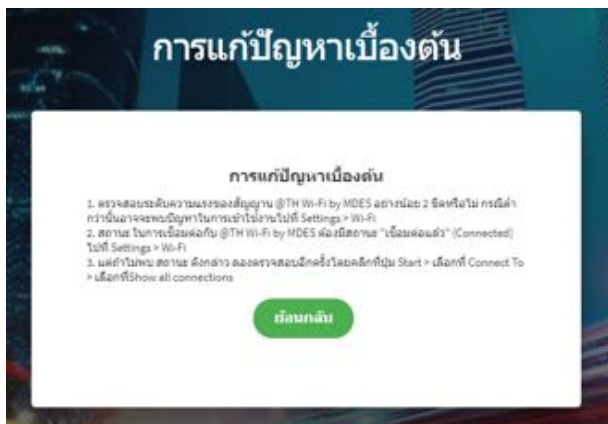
การแก้ปัญหาเบื้องต้น

การแก้ปัญหาเบื้องต้น

1. ตรวจสอบระดับความแรงของสัญญาณ @TH Wi-Fi by MDES อย่างน้อย 2 ขีดหรือไม่ กรณีต่ำกว่านี้อาจจะพบปัญหาในการเข้าใช้งานไปที่ Settings > Wi-Fi
2. สถานะ ในการเชื่อมต่อกับ @TH Wi-Fi by MDES ต้องมีสถานะ "เชื่อมต่อแล้ว" (Connected) ไปที่ Settings > Wi-Fi
3. แต่ถ้าไม่พบ สถานะ ดังกล่าว ลองตรวจสอบอีกครั้งโดยคลิกที่ปุ่ม Start > เลือกที่ Connect To > เลือกที่Show all connections

ย้อนกลับ